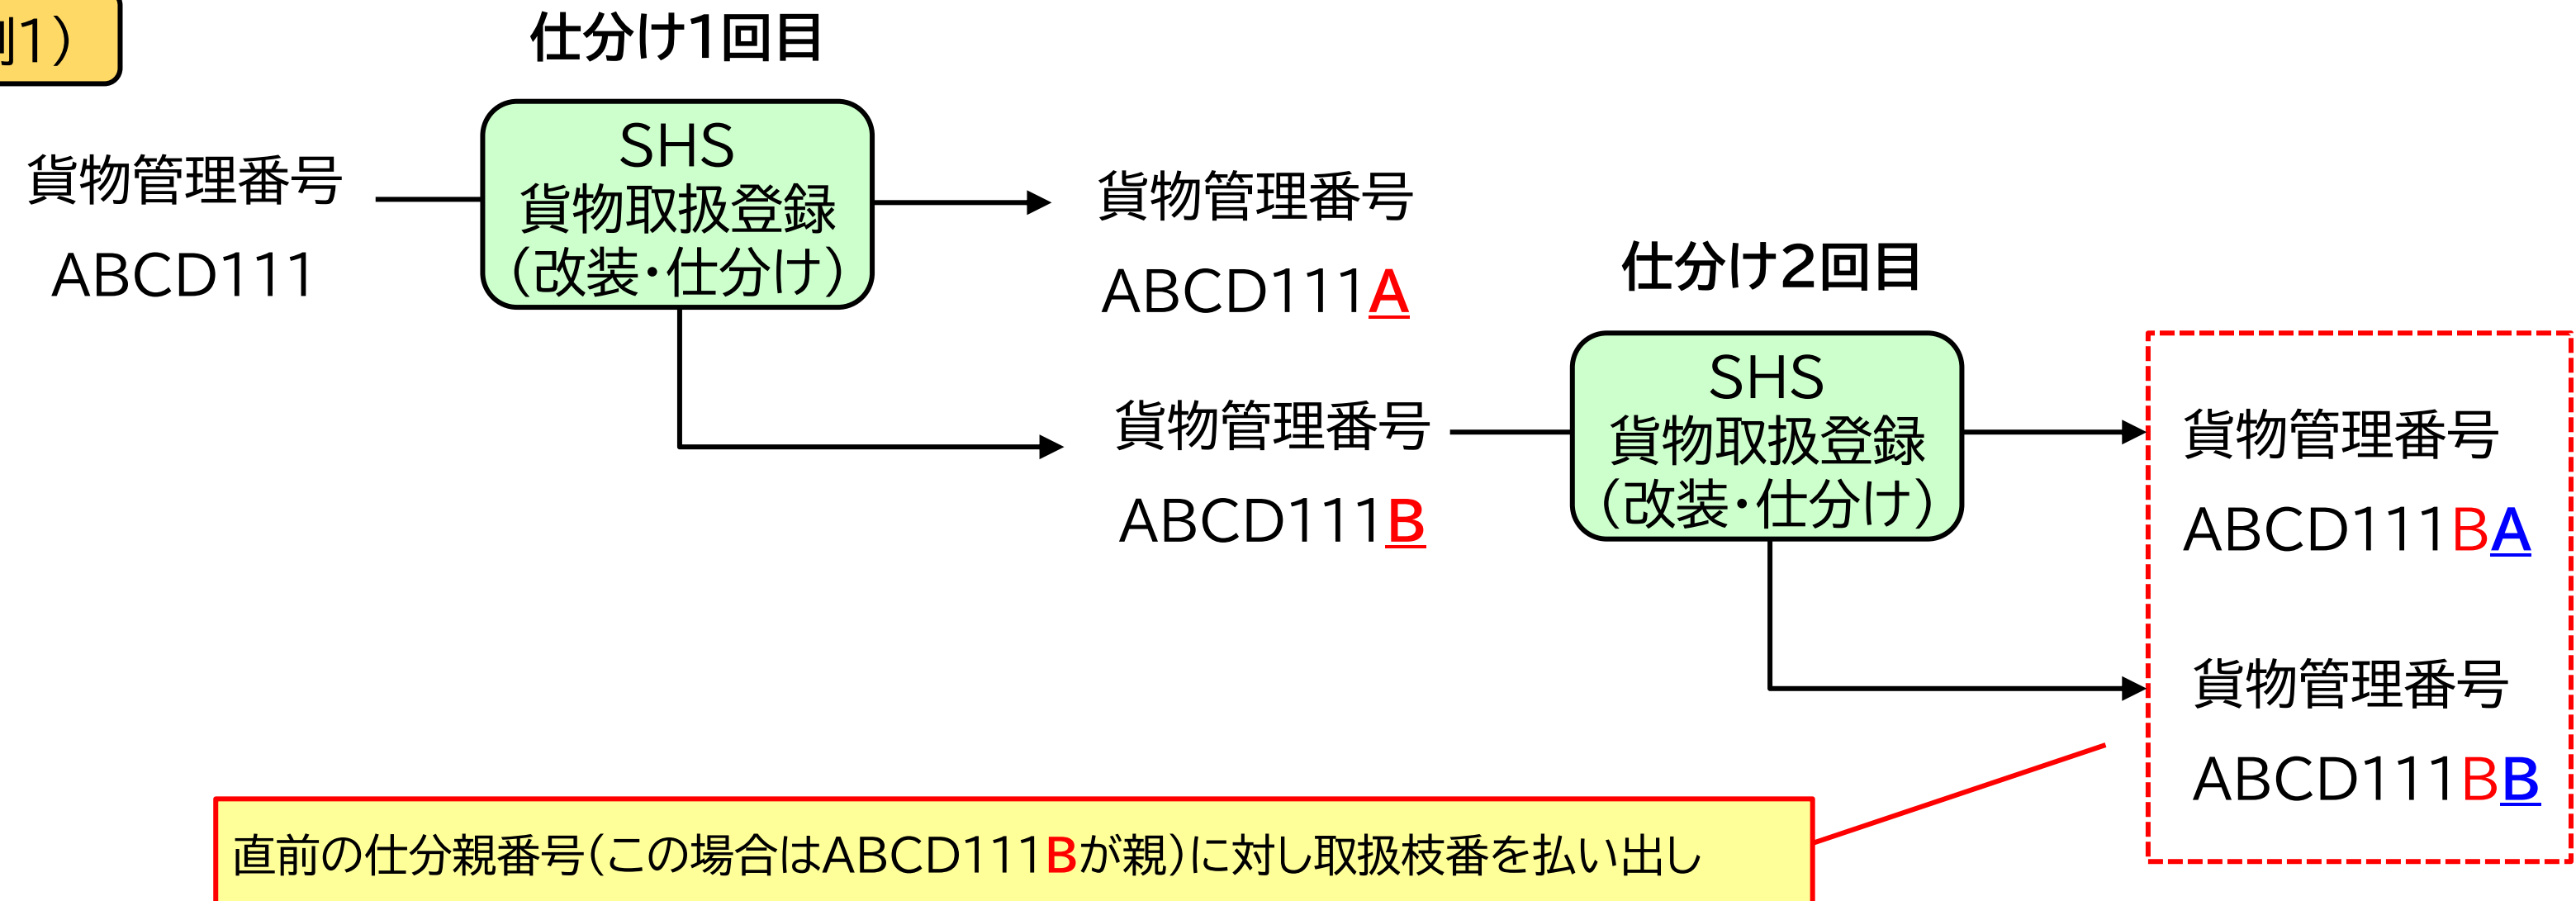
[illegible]1）

仕分け1回目

貨物管理番号
ABCD111

SHS
貨物取扱登録
（改装・仕分け）

貨物管理番号
ABCD111A

貨物管理番号
ABCD111B

仕分け2回目

SHS
貨物取扱登録
（改装・仕分け）

貨物管理番号
ABCD111BA

貨物管理番号
ABCD111BB

直前の仕分親番号（この場合はABCD111Bが親）に対し取扱枝番を払い出し